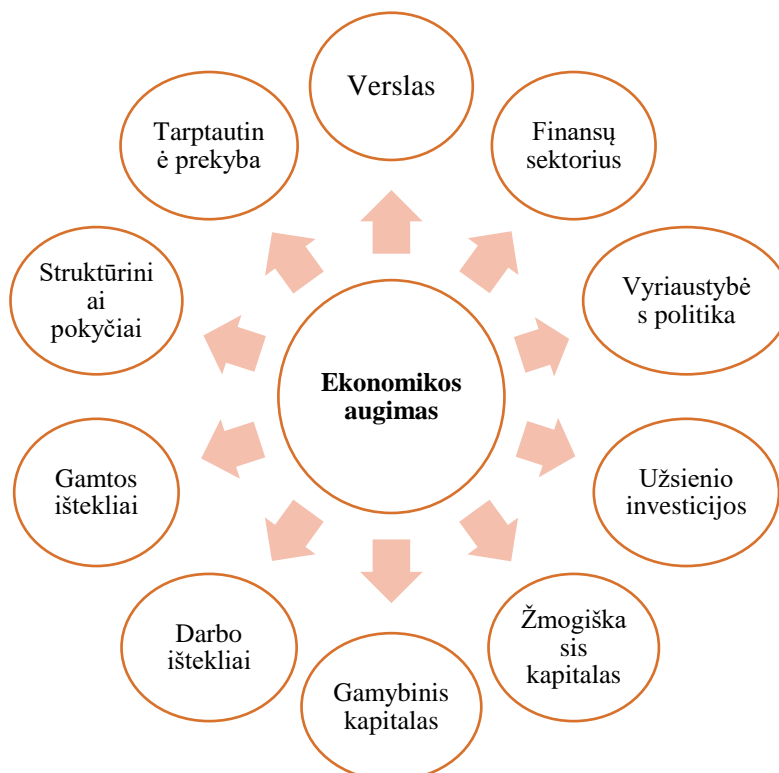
Ekonomikos augimas

Verslas

Finansų sektorius

Vyriaustybės politika

Užsienio investicijos

Žmogiškasis kapitalas

Gamybinis kapitalas

Darbo ištekliai

Gamtos ištekliai

Struktūriniai pokyčiai

Tarptautinė prekyba